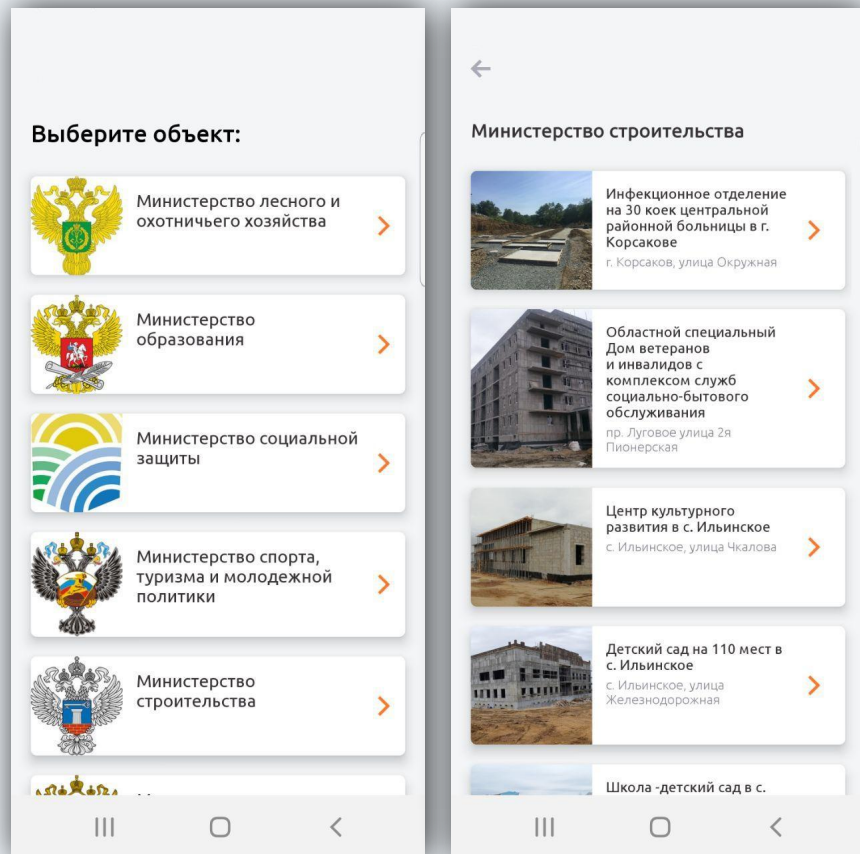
Выберите объект:

Министерство лесного и охотничьего хозяйства

Министерство образования

Министерство социальной защиты

Министерство спорта, туризма и молодежной политики

Министерство строительства

Министерство строительства

Инфекционное отделение на 30 коек центральной районной больницы в г. Корсакове
г. Корсаков, улица Окружная

Областной специальный Дом ветеранов и инвалидов с комплексом служб социально-бытового обслуживания
пр. Луговое улица 2я Пионерская

Центр культурного развития в с. Ильинское
с. Ильинское, улица Чкалова

Детский сад на 110 мест в с. Ильинское
с. Ильинское, улица Железнодорожная

Школа -детский сад в с.